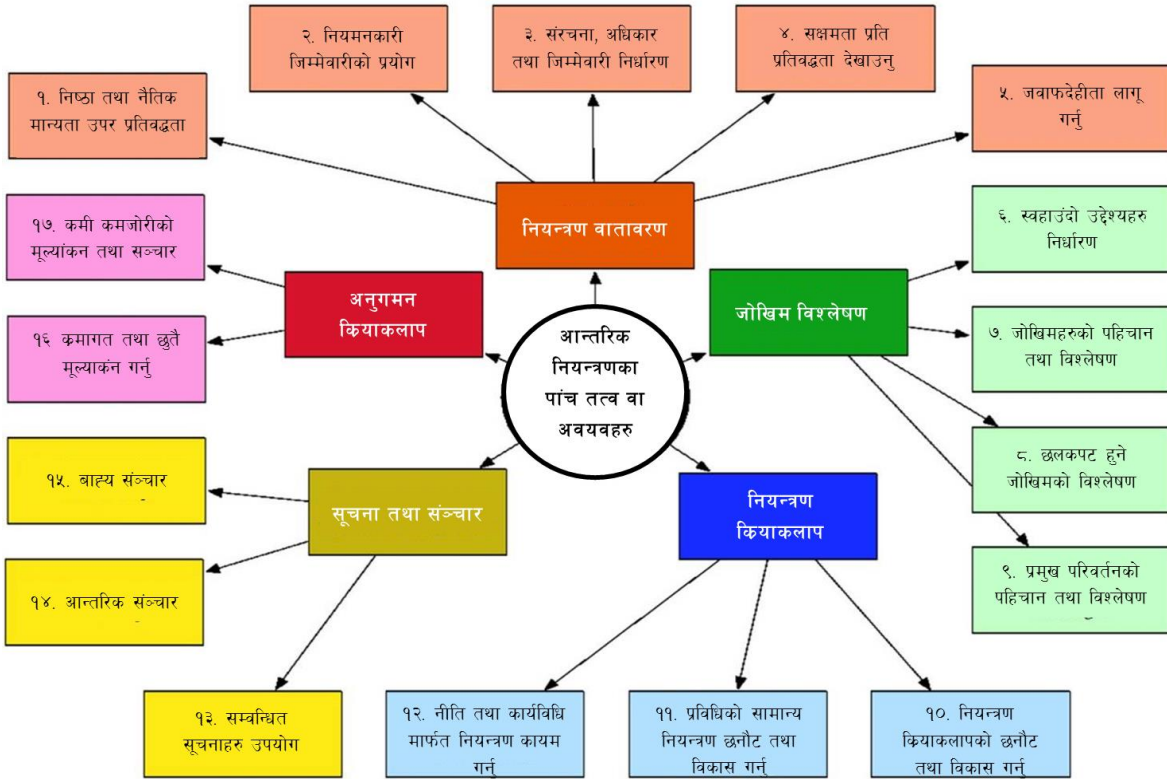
आन्तरिक नियन्त्रणका पांच तत्व वा अवयवहरु

नियन्त्रण वातावरण

१. निष्ठा तथा नैतिक मान्यता उपर प्रतिवद्धता

२. नियमनकारी जिम्मेवारीको प्रयोग

३. संरचना, अधिकार तथा जिम्मेवारी निर्धारण

४. सक्षमता प्रति प्रतिवद्धता देखाउनु

५. जवाफदेहीता लागू गर्नु

जोखिम विश्लेषण

६. स्वहाउंदो उद्देश्यहरु निर्धारण

७. जोखिमहरुको पहिचान तथा विश्लेषण

८. छलकपट हुने जोखिमको विश्लेषण

९. प्रमुख परिवर्तनको पहिचान तथा विश्लेषण

नियन्त्रण कियाकलाप

१०. नियन्त्रण कियाकलापको छनौट तथा विकास गर्नु

११. प्रविधिको सामान्य नियन्त्रण छनौट तथा विकास गर्नु

१२. नीति तथा कार्यविधि मार्फत नियन्त्रण कायम गर्नु

सूचना तथा संञ्चार

१३. सम्बन्धित सूचनाहरु उपयोग

१४. आन्तरिक संञ्चार

१५. बाह्य संञ्चार

अनुगमन कियाकलाप

१६ कमागत तथा छुतै मूल्यांकन गर्नु

१७. कमी कमजोरीको मूल्यांकन तथा सञ्चार